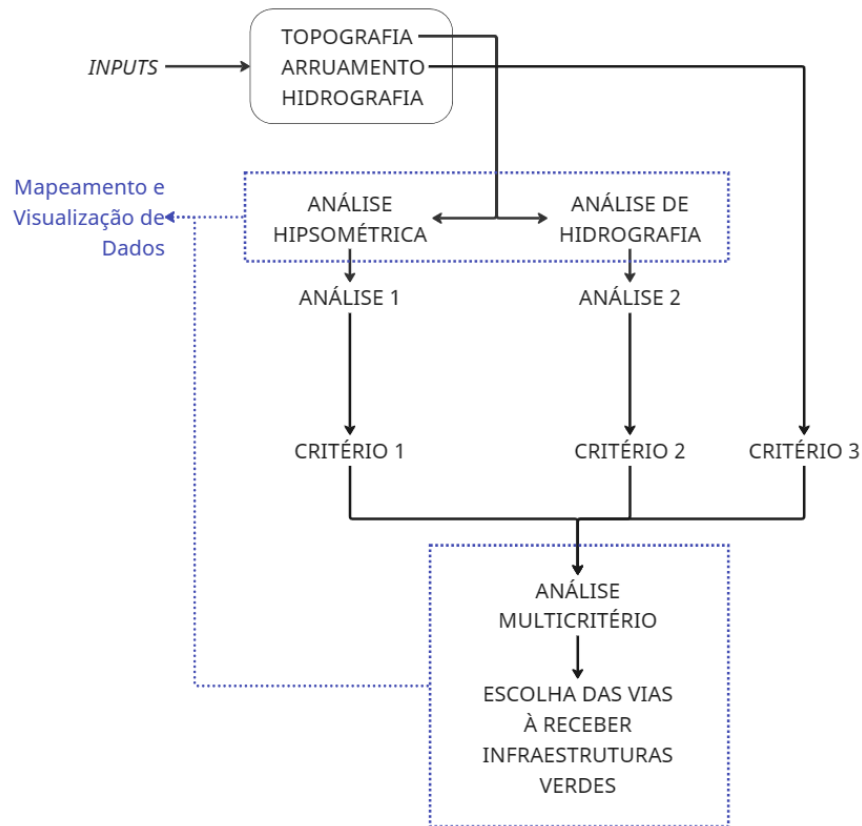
INPUTS

TOPOGRAFIA
ARRUAMENTO
HIDROGRAFIA

Mapeamento e Visualização de Dados

ANÁLISE HIPSOMÉTRICA

ANÁLISE DE HIDROGRAFIA

ANÁLISE 1

ANÁLISE 2

CRITÉRIO 1

CRITÉRIO 2

CRITÉRIO 3

ANÁLISE MULTICRITÉRIO

ESCOLHA DAS VIAS À RECEBER INFRAESTRUTURAS VERDES